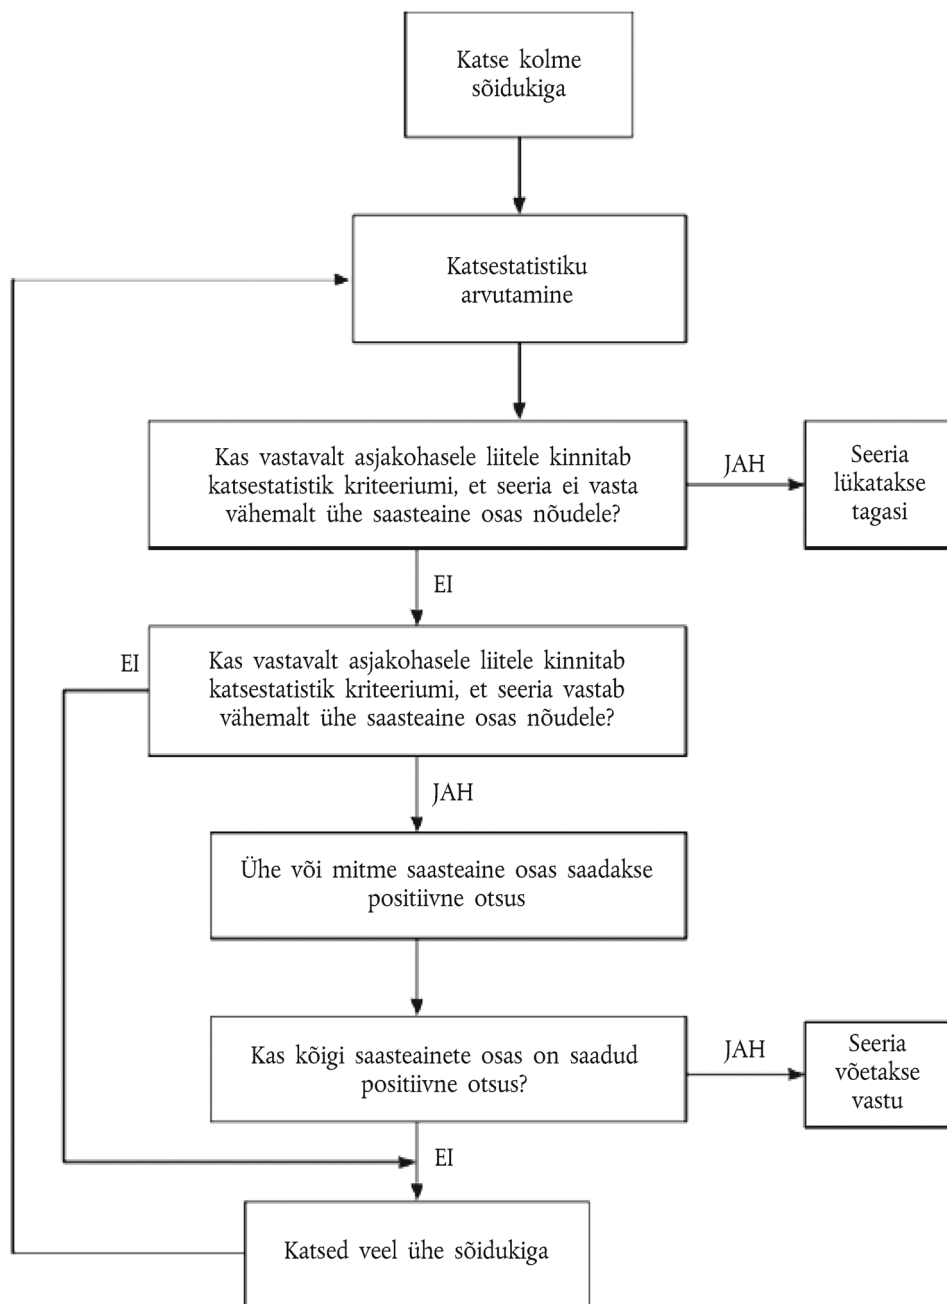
Katse kolme sõidukiga

Katsestatistiku arvutamine

Kas vastavalt asjakohasele liitele kinnitab katsestatistik kriteeriumi, et seeria ei vasta vähemalt ühe saasteaine osas nõudele?

JAH

Seeria lükatakse tagasi

EI

Kas vastavalt asjakohasele liitele kinnitab katsestatistik kriteeriumi, et seeria vastab vähemalt ühe saasteaine osas nõudele?

EI

JAH

Ühe või mitme saasteaine osas saadakse positiivne otsus

Kas kõigi saasteainete osas on saadud positiivne otsus?

JAH

Seeria võetakse vastu

EI

Katsed veel ühe sõidukiga